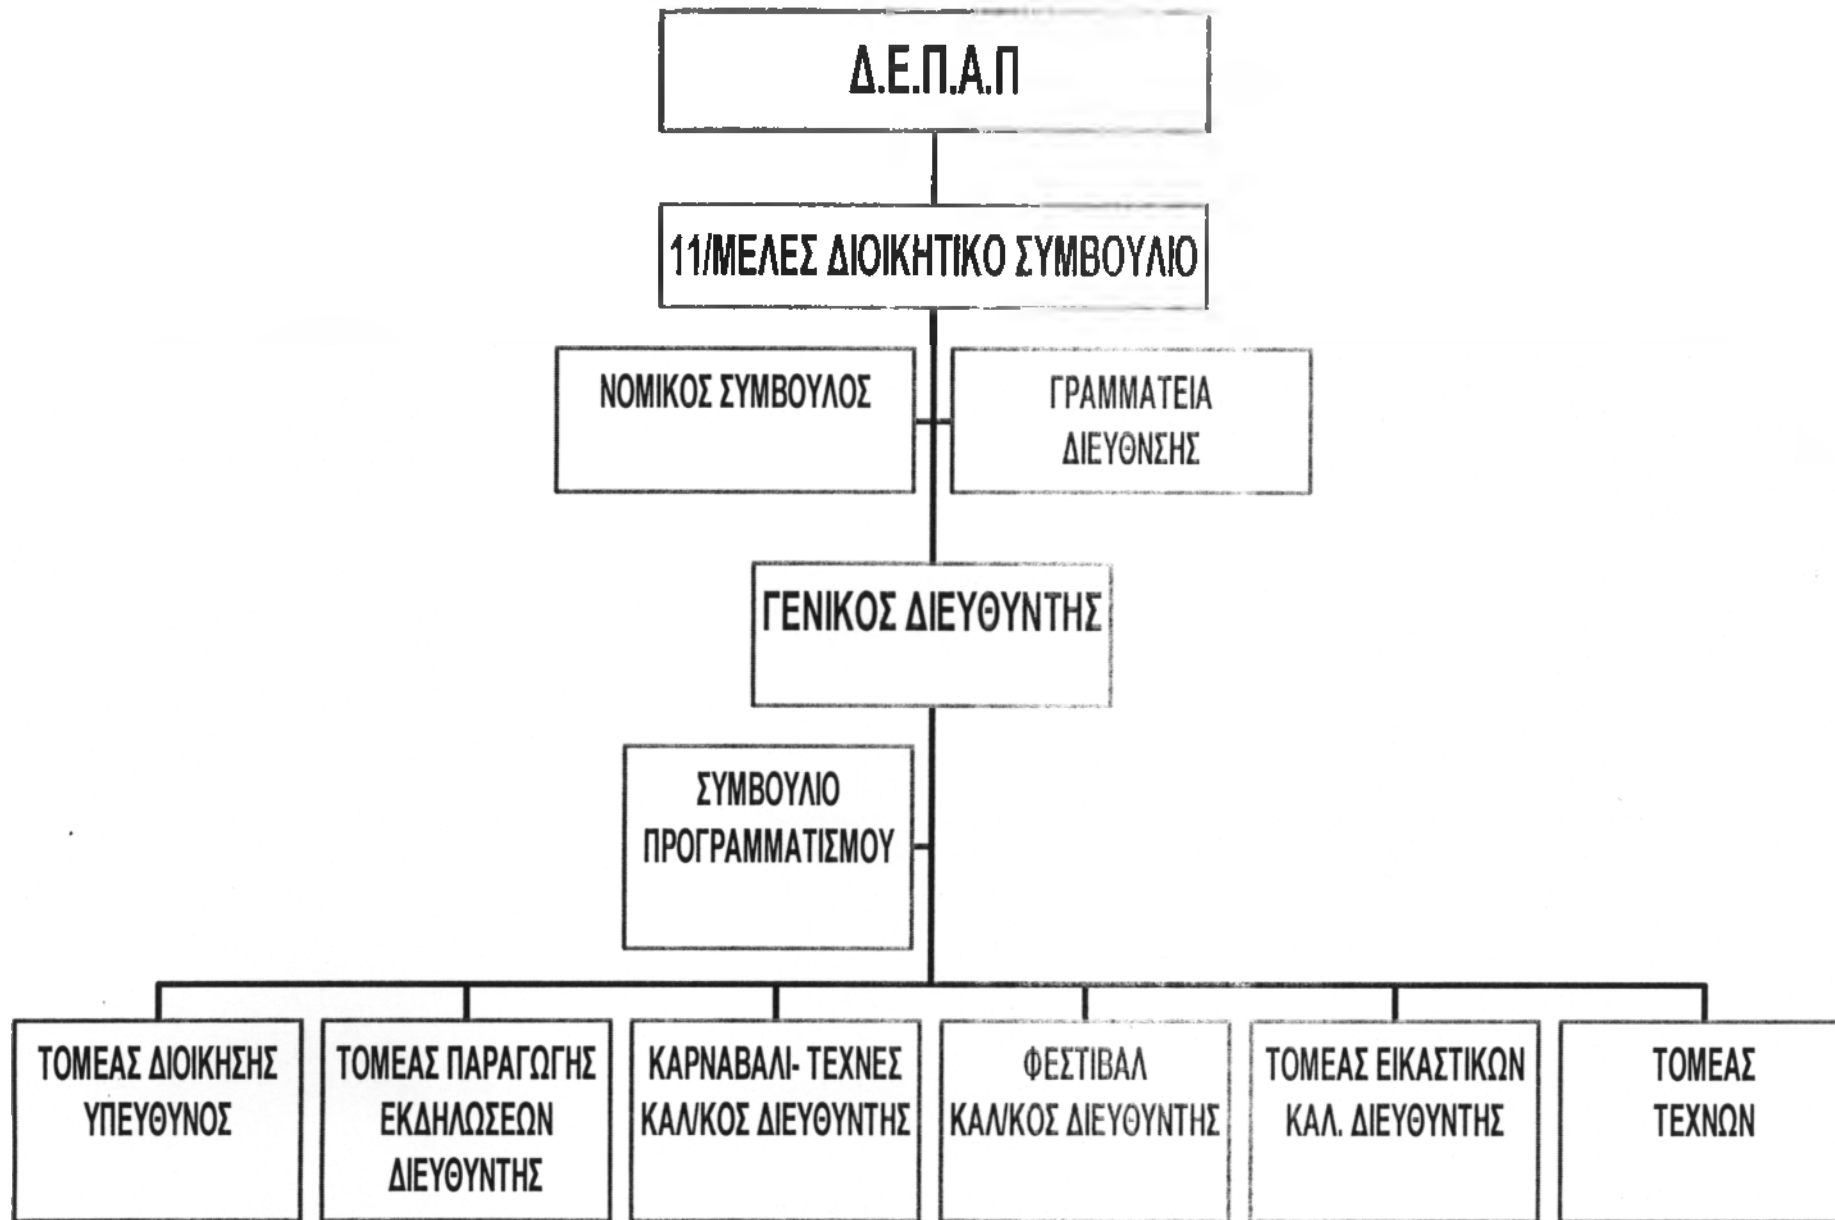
Δ.Ε.Π.Α.Π

11/ΜΕΛΕΣ ΔΙΟΙΚΗΤΙΚΟ ΣΥΜΒΟΥΛΙΟ

ΝΟΜΙΚΟΣ ΣΥΜΒΟΥΛΟΣ

ΓΡΑΜΜΑΤΕΙΑ ΔΙΕΥΘΝΣΗΣ

ΓΕΝΙΚΟΣ ΔΙΕΥΘΥΝΤΗΣ

ΣΥΜΒΟΥΛΙΟ ΠΡΟΓΡΑΜΜΑΤΙΣΜΟΥ

ΤΟΜΕΑΣ ΔΙΟΙΚΗΣΗΣ ΥΠΕΥΘΥΝΟΣ

ΤΟΜΕΑΣ ΠΑΡΑΓΩΓΗΣ ΕΚΔΗΛΩΣΕΩΝ ΔΙΕΥΘΥΝΤΗΣ

ΚΑΡΝΑΒΑΛΙ- ΤΕΧΝΕΣ ΚΑΛ/ΚΟΣ ΔΙΕΥΘΥΝΤΗΣ

ΦΕΣΤΙΒΑΛ ΚΑΛ/ΚΟΣ ΔΙΕΥΘΥΝΤΗΣ

ΤΟΜΕΑΣ ΕΙΚΑΣΤΙΚΩΝ ΚΑΛ. ΔΙΕΥΘΥΝΤΗΣ

ΤΟΜΕΑΣ ΤΕΧΝΩΝ